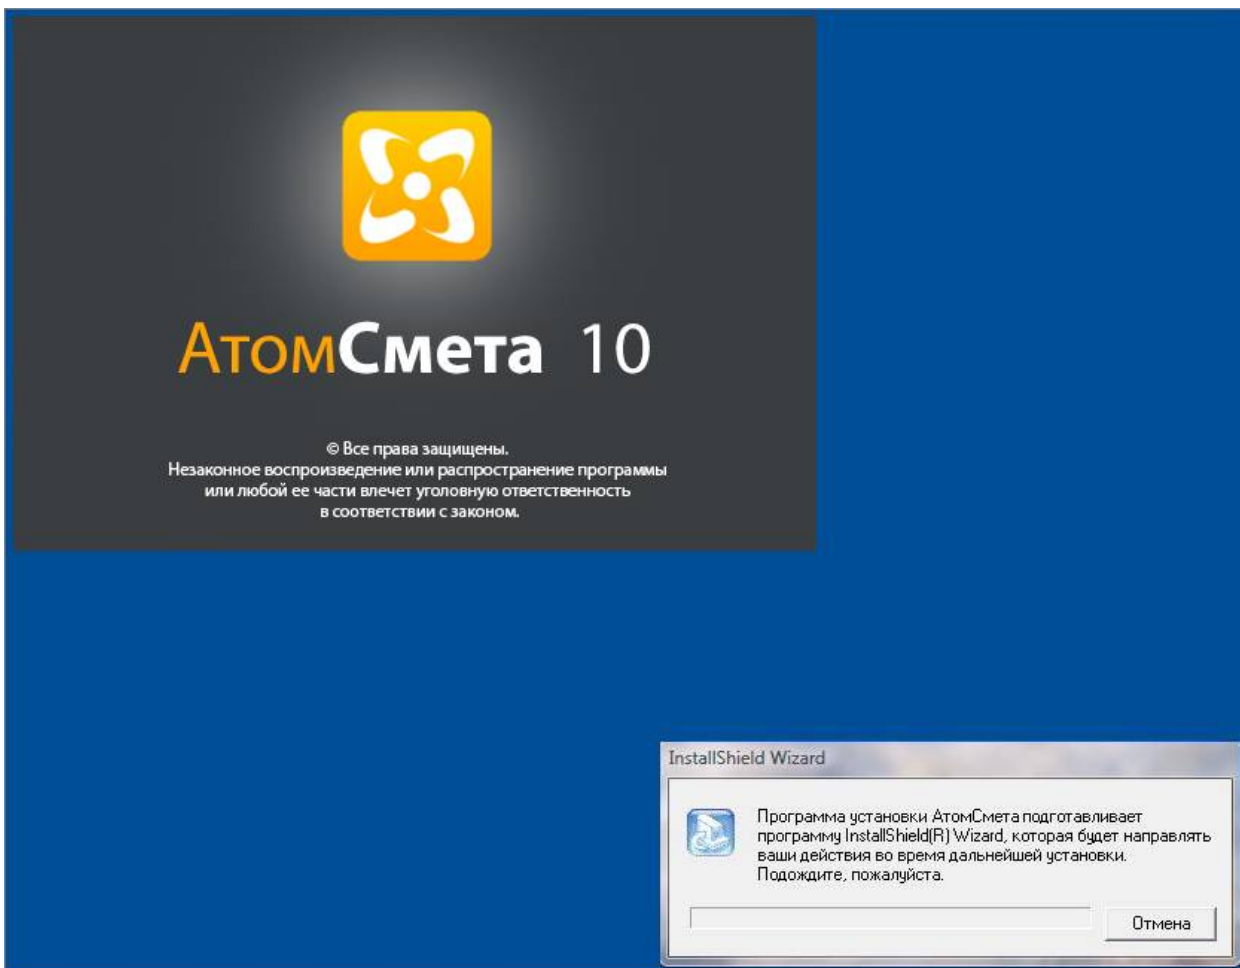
АтомСмета 10

© Все права защищены.
Незаконное воспроизведение или распространение программы или любой ее части влечет уголовную ответственность в соответствии с законом.

InstallShield Wizard

Программа установки АтомСмета подготавливает программу InstallShield(R) Wizard, которая будет направлять ваши действия во время дальнейшей установки. Подождите, пожалуйста.

Отмена